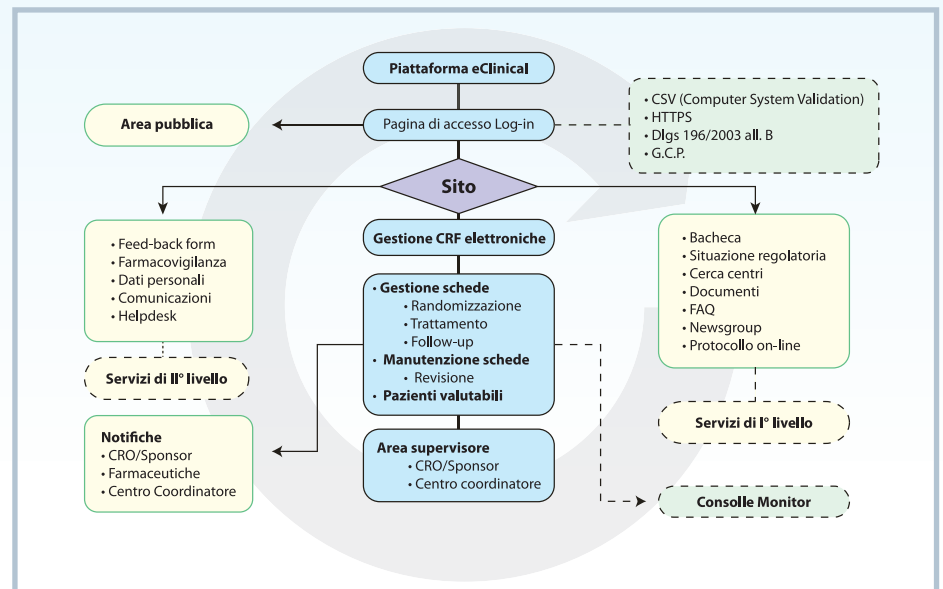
Piattaforma eClinical

Pagina di accesso Log-in

Area pubblica

• CSV (Computer System Validation)
• HTTPS
• Dlgs 196/2003 all. B
• G.C.P.

Sito

• Feed-back form
• Farmacovigilanza
• Dati personali
• Comunicazioni
• Helpdesk

Servizi di II° livello

Notifiche
• CRO/Sponsor
• Farmaceutiche
• Centro Coordinatore

Gestione CRF elettroniche

• Gestione schede
• Randomizzazione
• Trattamento
• Follow-up
• Manutenzione schede
• Revisione
• Pazienti valutabili

Area supervisore
• CRO/Sponsor
• Centro coordinatore

• Bacheca
• Situazione regolatoria
• Cerca centri
• Documenti
• FAQ
• Newsgroup
• Protocollo on-line

Servizi di I° livello

Consolle Monitor